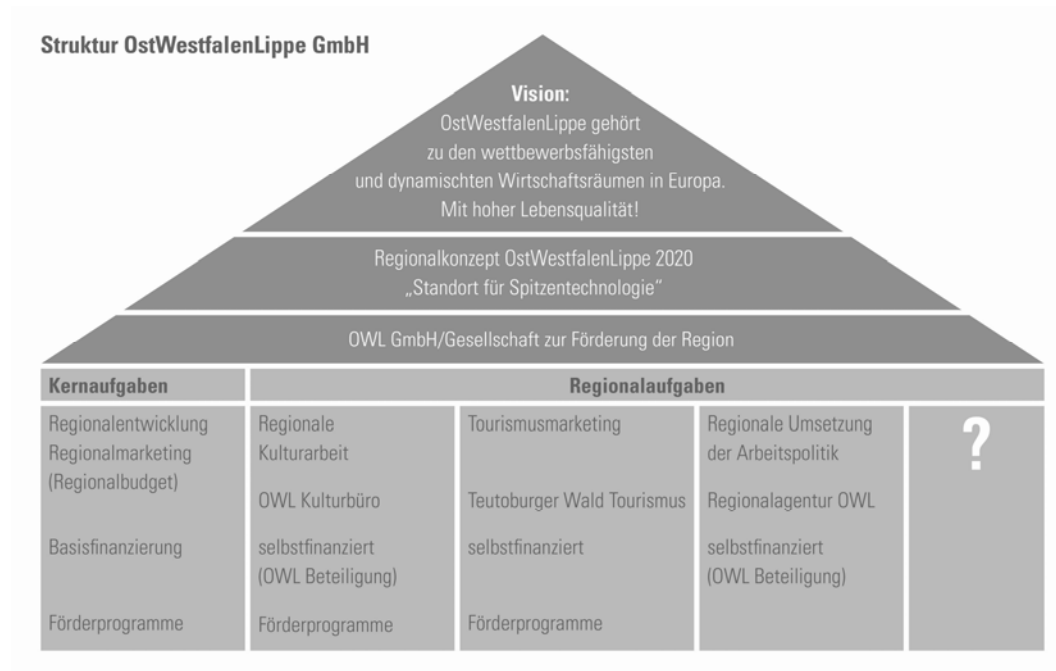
Struktur OstWestfalenLippe GmbH

Vision:
OstWestfalenLippe gehört zu den wettbewerbsfähigsten und dynamischten Wirtschaftsräumen in Europa. Mit hoher Lebensqualität!

Regionalkonzept OstWestfalenLippe 2020
„Standort für Spitzentechnologie"

OWL GmbH/Gesellschaft zur Förderung der Region

| Kernaufgaben | Regionalaufgaben | | | |
|---|---|---|---|---|
| Regionalentwicklung Regionalmarketing (Regionalbudget) | Regionale Kulturarbeit | Tourismusmarketing | Regionale Umsetzung der Arbeitspolitik | ? |
| | OWL Kulturbüro | Teutoburger Wald Tourismus | Regionalagentur OWL | |
| Basisfinanzierung | selbstfinanziert (OWL Beteiligung) | selbstfinanziert | selbstfinanziert (OWL Beteiligung) | |
| Förderprogramme | Förderprogramme | Förderprogramme | | |